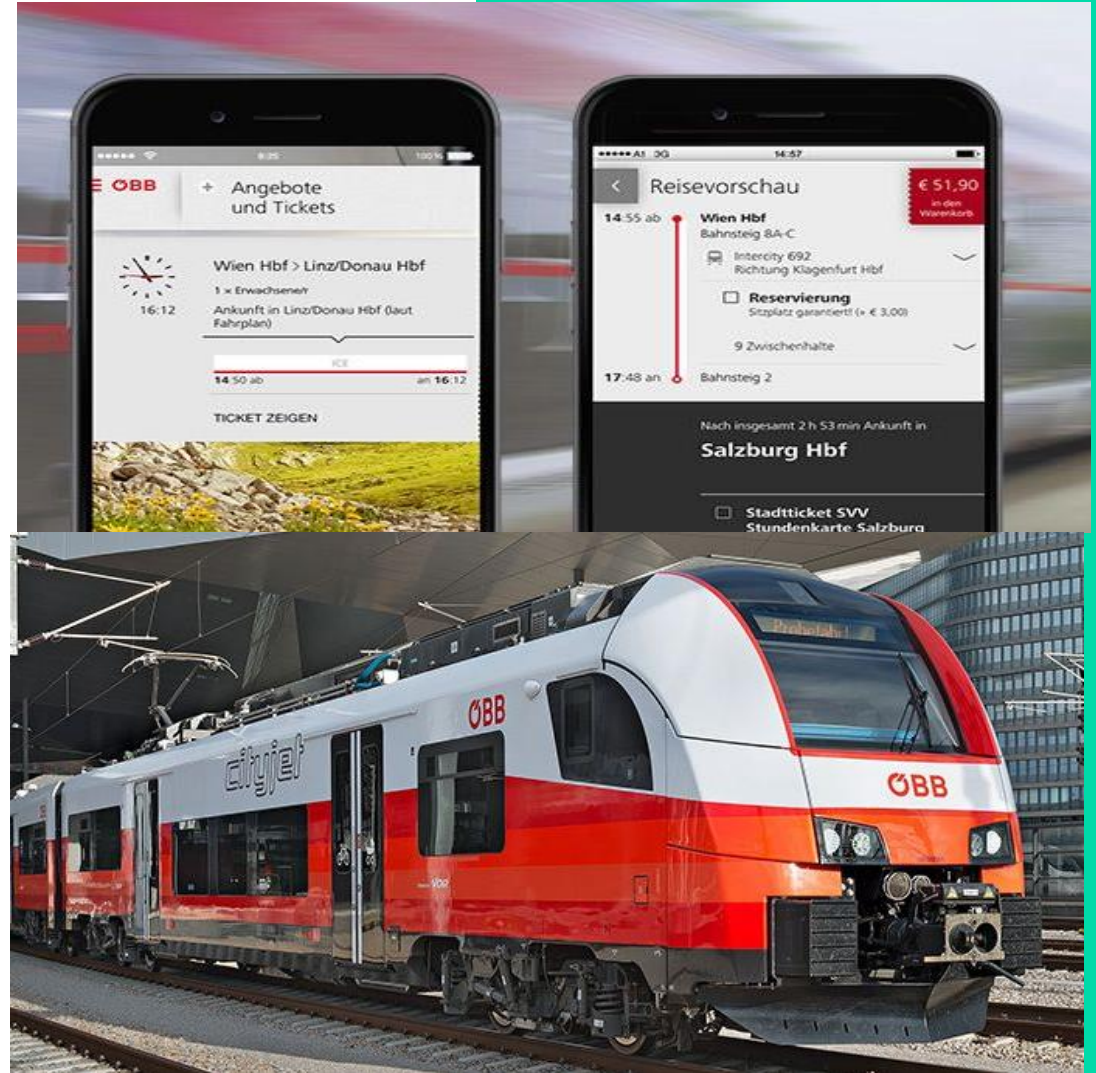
●●●●● 8:25 100%

ÖBB

+ Angebote und Tickets

Wien Hbf > Linz/Donau Hbf

1 × Erwachsene/r

16:12

Ankunft in Linz/Donau Hbf (laut Fahrplan)

ICE

14:50 ab

an 16:12

TICKET ZEIGEN

●●●●● A1 3G 14:57

Reisevorschau

€ 51,90 in den Warenkorb

14:55 ab

Wien Hbf
Bahnsteig 8A-C

Intercity 692
Richtung Klagenfurt Hbf

Reservierung
Sitzplatz garantiert! (+ € 3,00)

9 Zwischenhalte

17:48 an

Bahnsteig 2

Nach insgesamt 2 h 53 min Ankunft in

Salzburg Hbf

Stadtticket SVV
Stundenkarte Salzburg

Probefahrt

ÖBB

cityjet

ÖBB